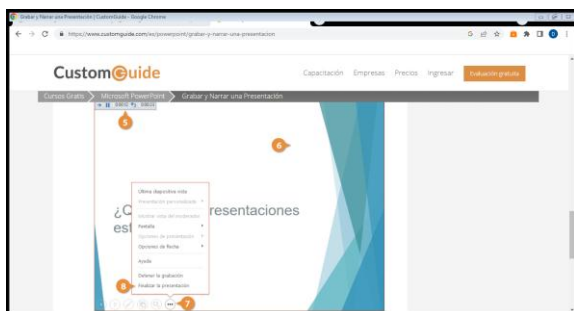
Grabar y Narrar una Presentación | CustomGuide - Google Chrome

https://www.customguide.com/es/powerpoint/grabar-y-narrar-una-presentacion

CustomGuide

Capacitación Empresas Precios Ingresar Evaluación gratuita

Cursos Gratis Microsoft PowerPoint Grabar y Narrar una Presentación

5

6

¿C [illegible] resentaciones est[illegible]

Última diapositiva vista
Presentación personalizada
Mostrar vista del moderador
Pantalla
Opciones de presentación
Opciones de flecha
Ayuda
Detener la grabación
Finalizar la presentación

8

7